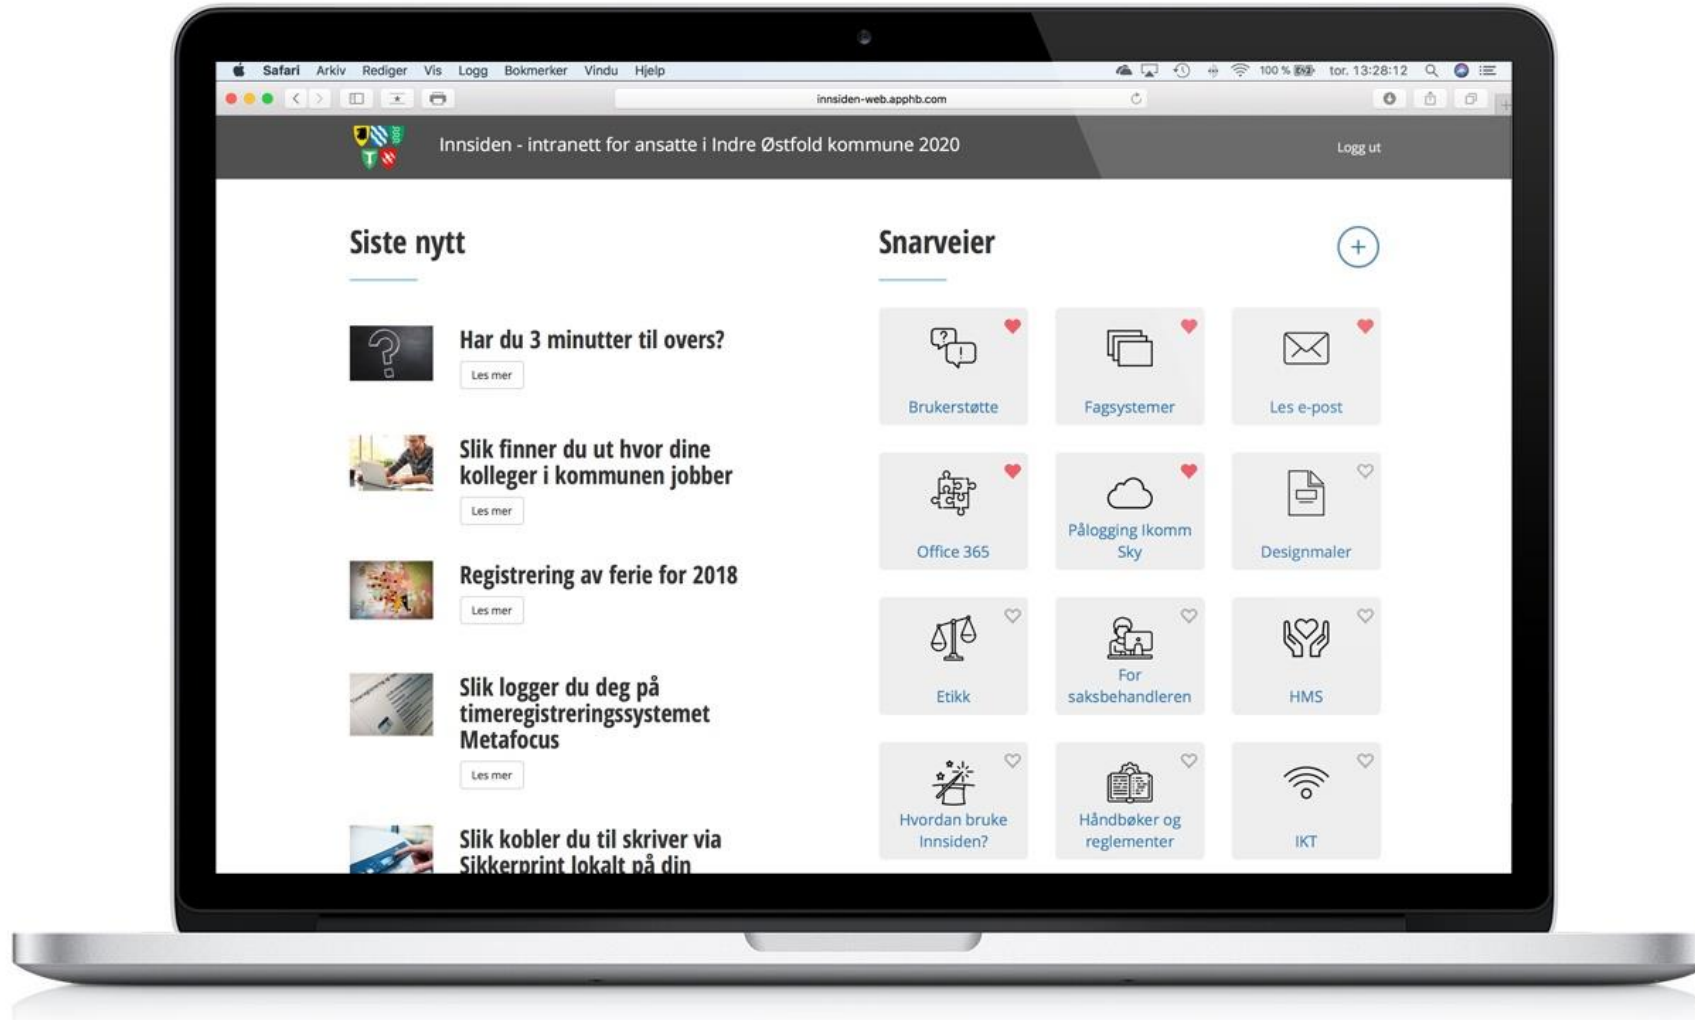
Safari Arkiv Rediger Vis Logg Bokmerker Vindu Hjelp

100 % tor. 13:28:12

innsiden-web.apphb.com

Innsiden - intranett for ansatte i Indre Østfold kommune 2020

Logg ut

Siste nytt

Har du 3 minutter til overs?

Les mer

Slik finner du ut hvor dine kolleger i kommunen jobber

Les mer

Registrering av ferie for 2018

Les mer

Slik logger du deg på timeregistreringssystemet Metafocus

Les mer

Slik kobler du til skriver via Sikkerprint lokalt på din

Snarveier

Brukerstøtte

Fagsystemer

Les e-post

Office 365

Pålogging Ikomm Sky

Designmaler

Etikk

For saksbehandleren

HMS

Hvordan bruke Innsiden?

Håndbøker og reglementer

IKT